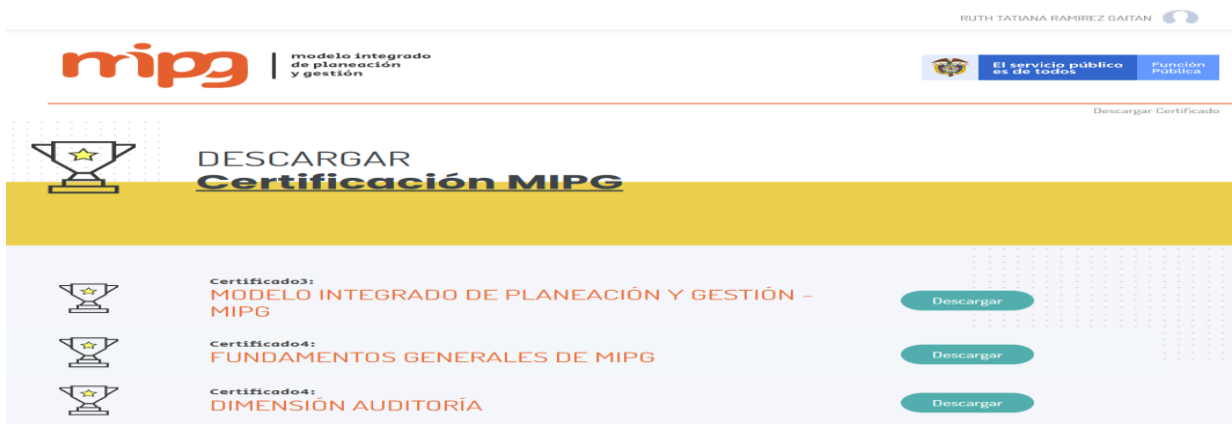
RUTH TATIANA RAMIREZ GAITAN

mipg | modelo integrado de planeación y gestión

El servicio público es de todos | Función Pública

Descargar Certificado

DESCARGAR
Certificación MIPG

Certificado3:
MODELO INTEGRADO DE PLANEACIÓN Y GESTIÓN – MIPG
Descargar

Certificado4:
FUNDAMENTOS GENERALES DE MIPG
Descargar

Certificado4:
DIMENSIÓN AUDITORÍA
Descargar